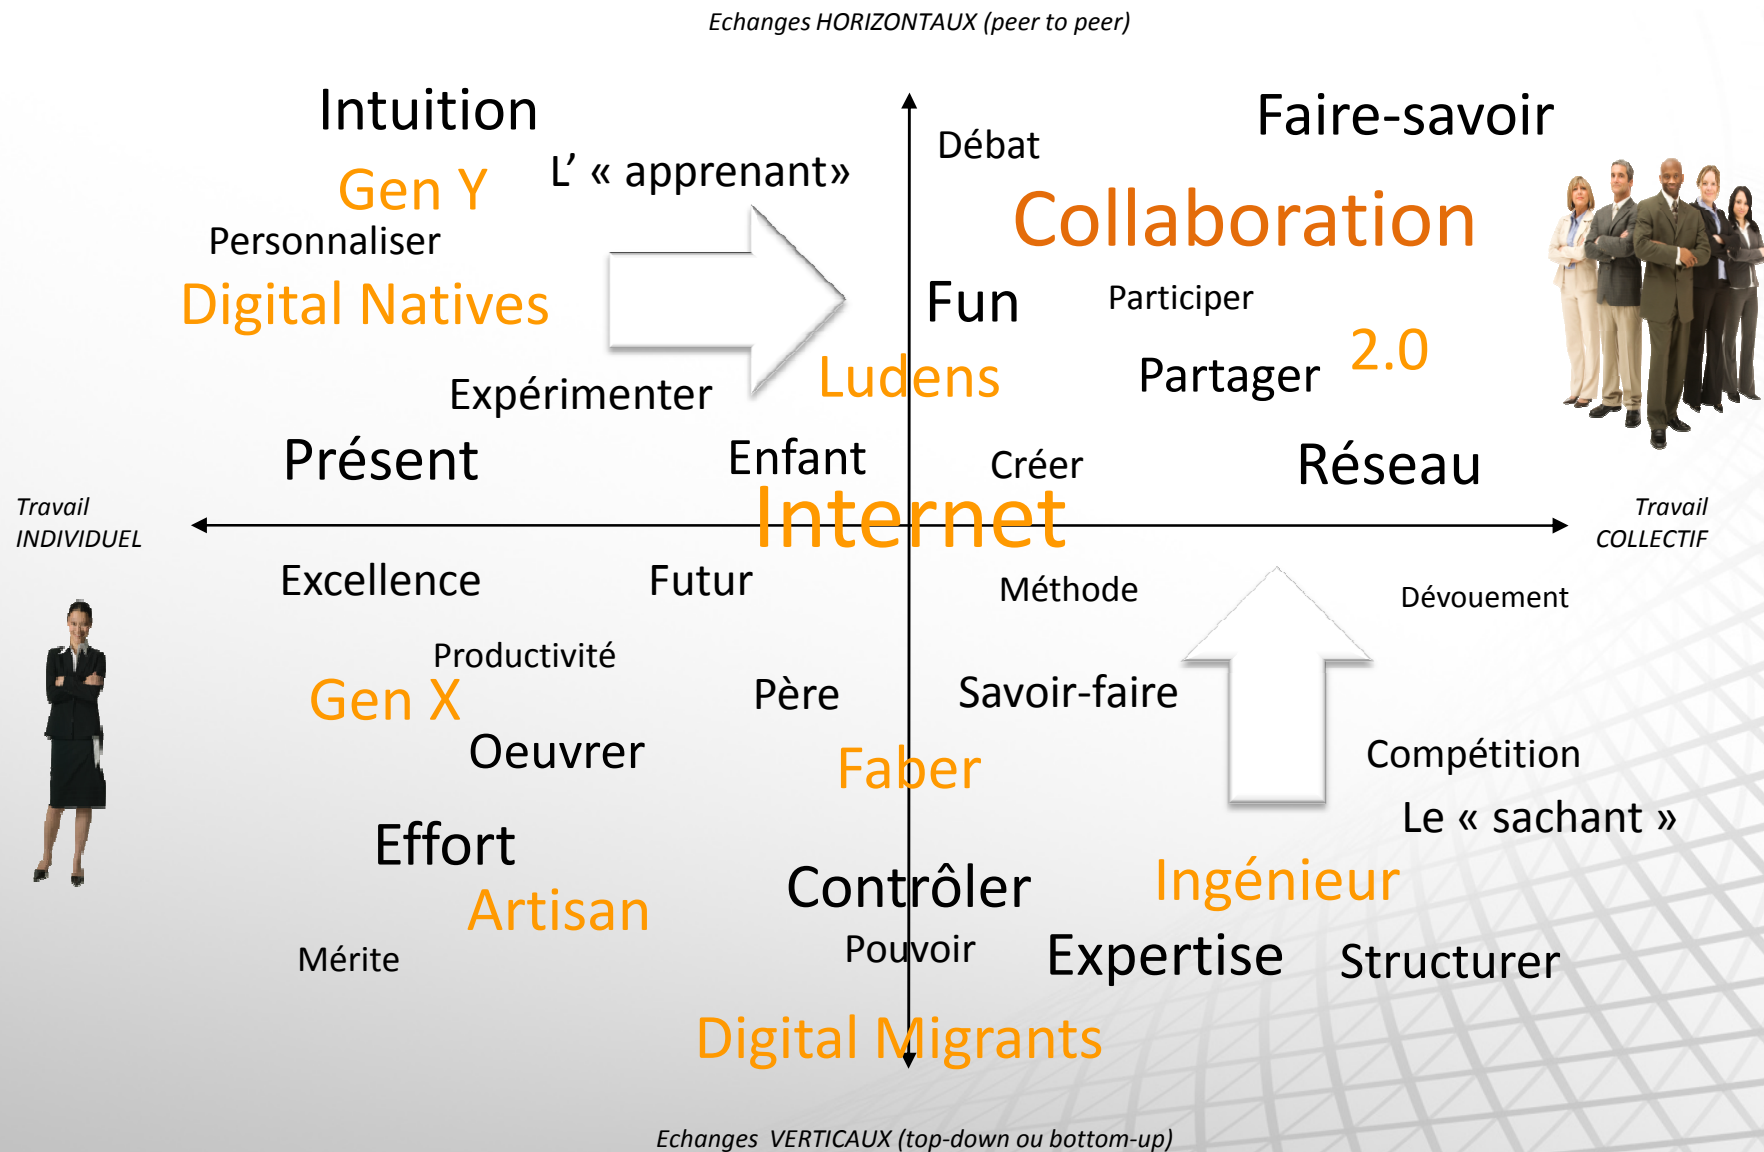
Echanges HORIZONTAUX (peer to peer)

Intuition

Gen Y

L’ « apprenant»

Personnaliser

Digital Natives

Expérimenter

Présent

Enfant

Débat

Faire-savoir

Collaboration

Fun

Participer

Ludens

Partager

2.0

Créer

Réseau

Travail INDIVIDUEL

Internet

Travail COLLECTIF

Excellence

Futur

Méthode

Dévouement

Productivité

Gen X

Père

Savoir-faire

Oeuvrer

Faber

Compétition

Le « sachant »

Effort

Artisan

Contrôler

Ingénieur

Mérite

Pouvoir

Expertise

Structurer

Digital Migrants

Echanges VERTICAUX (top-down ou bottom-up)